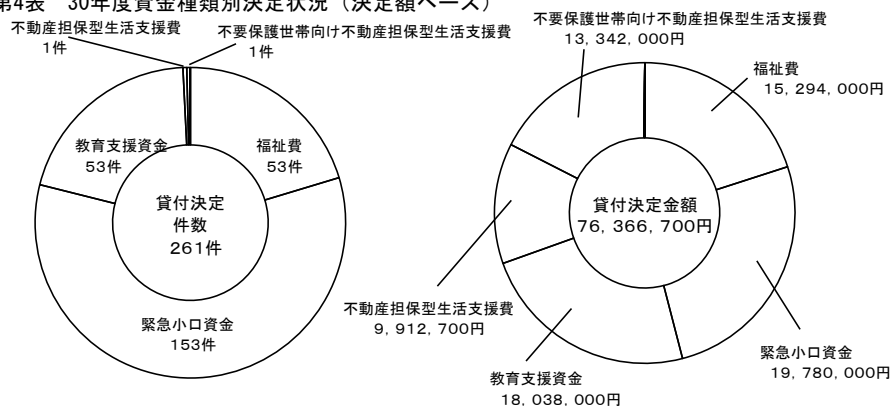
第4表　30年度貸金種類別決定状況（決定額ベース）

不動産担保型生活支援費
1件

不要保護世帯向け不動産担保型生活支援費
1件

教育支援資金
53件

福祉費
53件

貸付決定
件数
261件

緊急小口資金
153件

不要保護世帯向け不動産担保型生活支援費
13, 342, 000円

福祉費
15, 294, 000円

貸付決定金額
76, 366, 700円

不動産担保型生活支援費
9, 912, 700円

教育支援資金
18, 038, 000円

緊急小口資金
19, 780, 000円